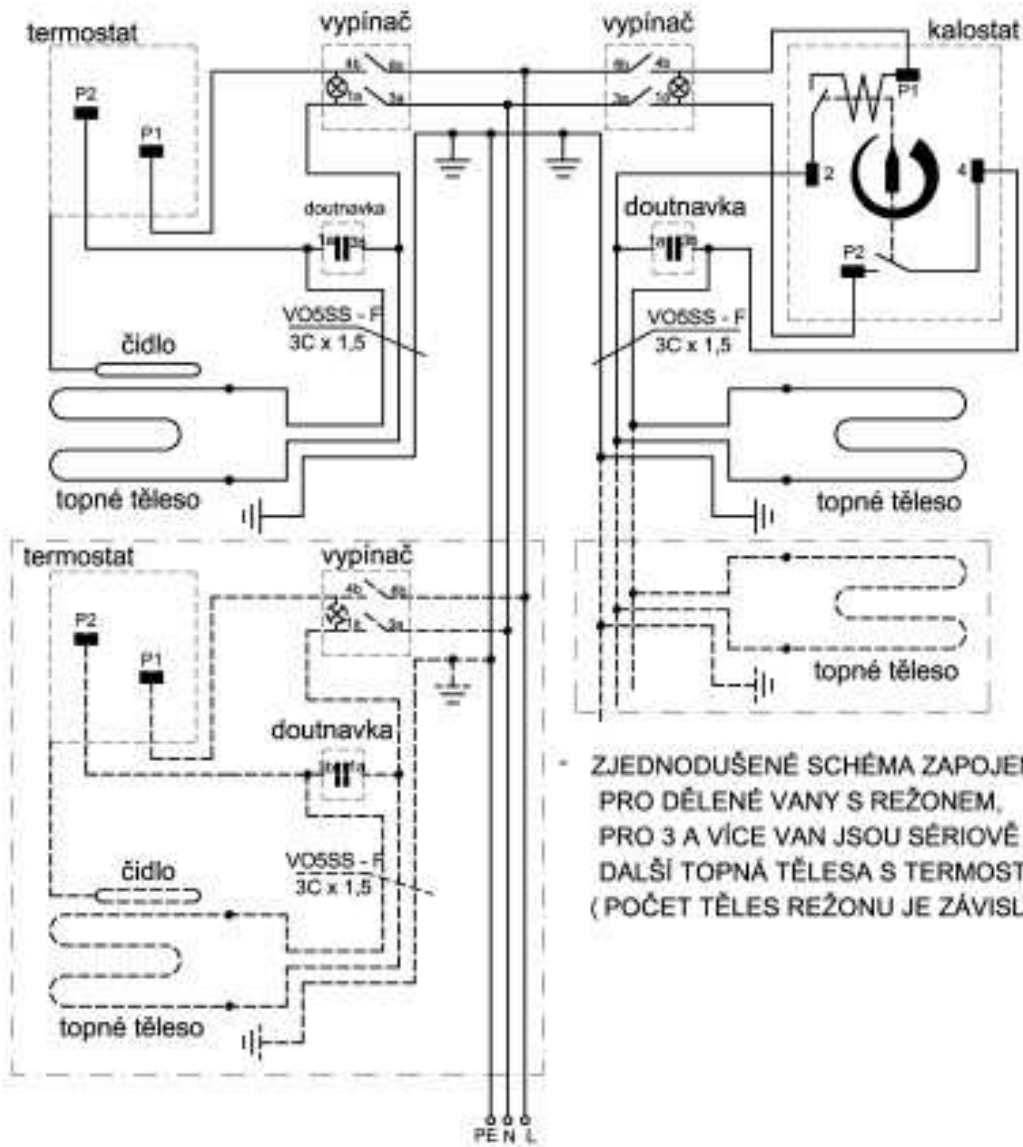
termostat
vypínač
vypínač
kalostat
P2
P1
4b 4a
1a 3a
4b 4a
3a 1a
P1
2
4
doutnavka
doutnavka
P2
VO5SS - F
3C x 1,5
VO5SS - F
3C x 1,5
čidlo
topné těleso
topné těleso
termostat
vypínač
4b 4a
1a 3a
P2
P1
topné těleso
doutnavka
- ZJEDNODUŠENÉ SCHÉMA ZAPOJEN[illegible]
PRO DĚLENÉ VANY S REŽONEM,
PRO 3 A VÍCE VAN JSOU SÉRIOVĚ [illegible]
DALŠÍ TOPNÁ TĚLESA S TERMOST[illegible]
( POČET TĚLES REŽONU JE ZÁVISL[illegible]
čidlo
VO5SS - F
3C x 1,5
topné těleso
PE N L